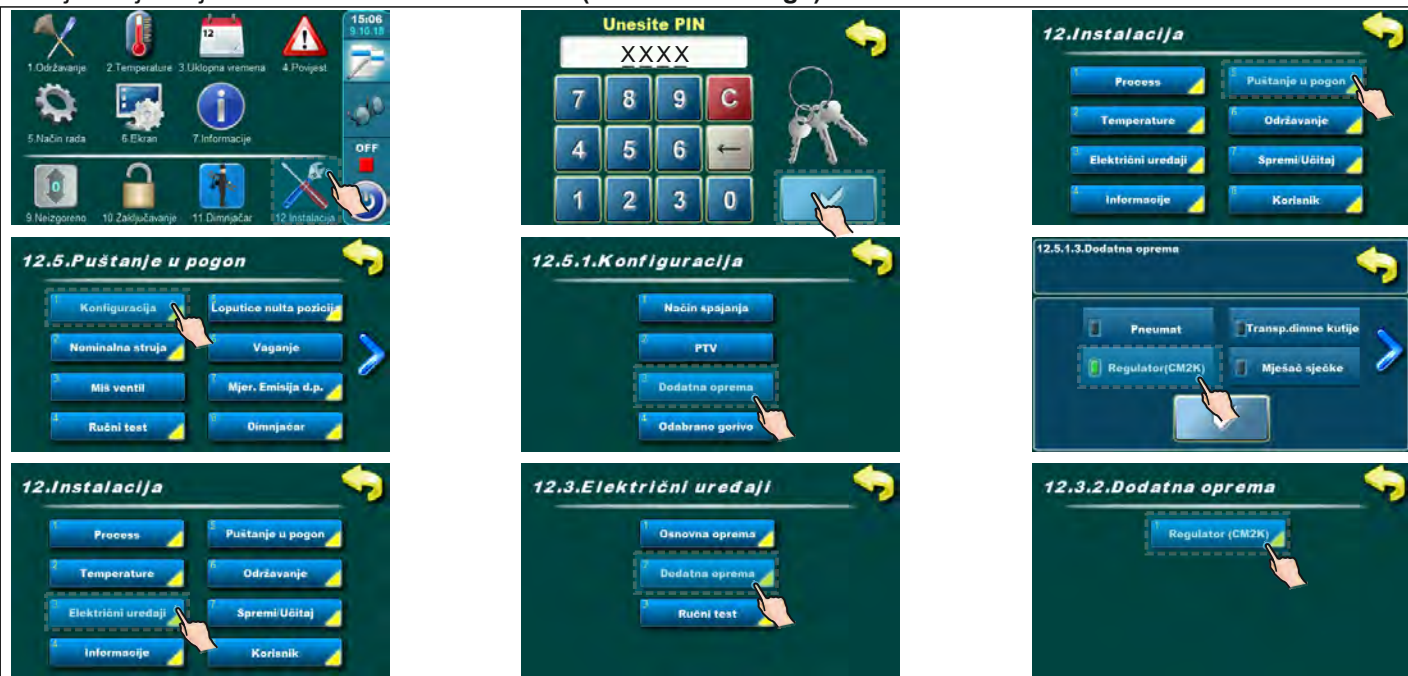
15:06
9.10.18

1.Održavanje 2.Temperature 3.Uklopna vremena 4.Povijest
5.Način rada 6.Ekran 7.Informacije
OFF
9.Neizgoreno 10.Zaključavanje 11.Dimnjačar 12.Instalacija

Unesite PIN
XXXX
7 8 9 C
4 5 6 ←
1 2 3 0

12.Instalacija
1 Process
2 Temperature
3 Električni uređaji
4 Informacije
5 Puštanje u pogon
6 Održavanje
7 Spremi/Učitaj
8 Korisnik

12.5.Puštanje u pogon
1 Konfiguracija
2 Nominalna struja
3 Miš ventil
4 Ručni test
5 Loputice nulta pozicija
6 Vaganje
7 Mjer. Emisija d.p.
8 Dimnjačar

12.5.1.Konfiguracija
1 Način spajanja
2 PTV
3 Dodatna oprema
4 Odabrano gorivo

12.5.1.3.Dodatna oprema
Pneumat
Transp.dimne kutije
Regulator(CM2K)
Mješač sječke

12.Instalacija
1 Process
2 Temperature
3 Električni uređaji
4 Informacije
5 Puštanje u pogon
6 Održavanje
7 Spremi/Učitaj
8 Korisnik

12.3.Električni uređaji
1 Osnovna oprema
2 Dodatna oprema
3 Ručni test

12.3.2.Dodatna oprema
1 Regulator (CM2K)